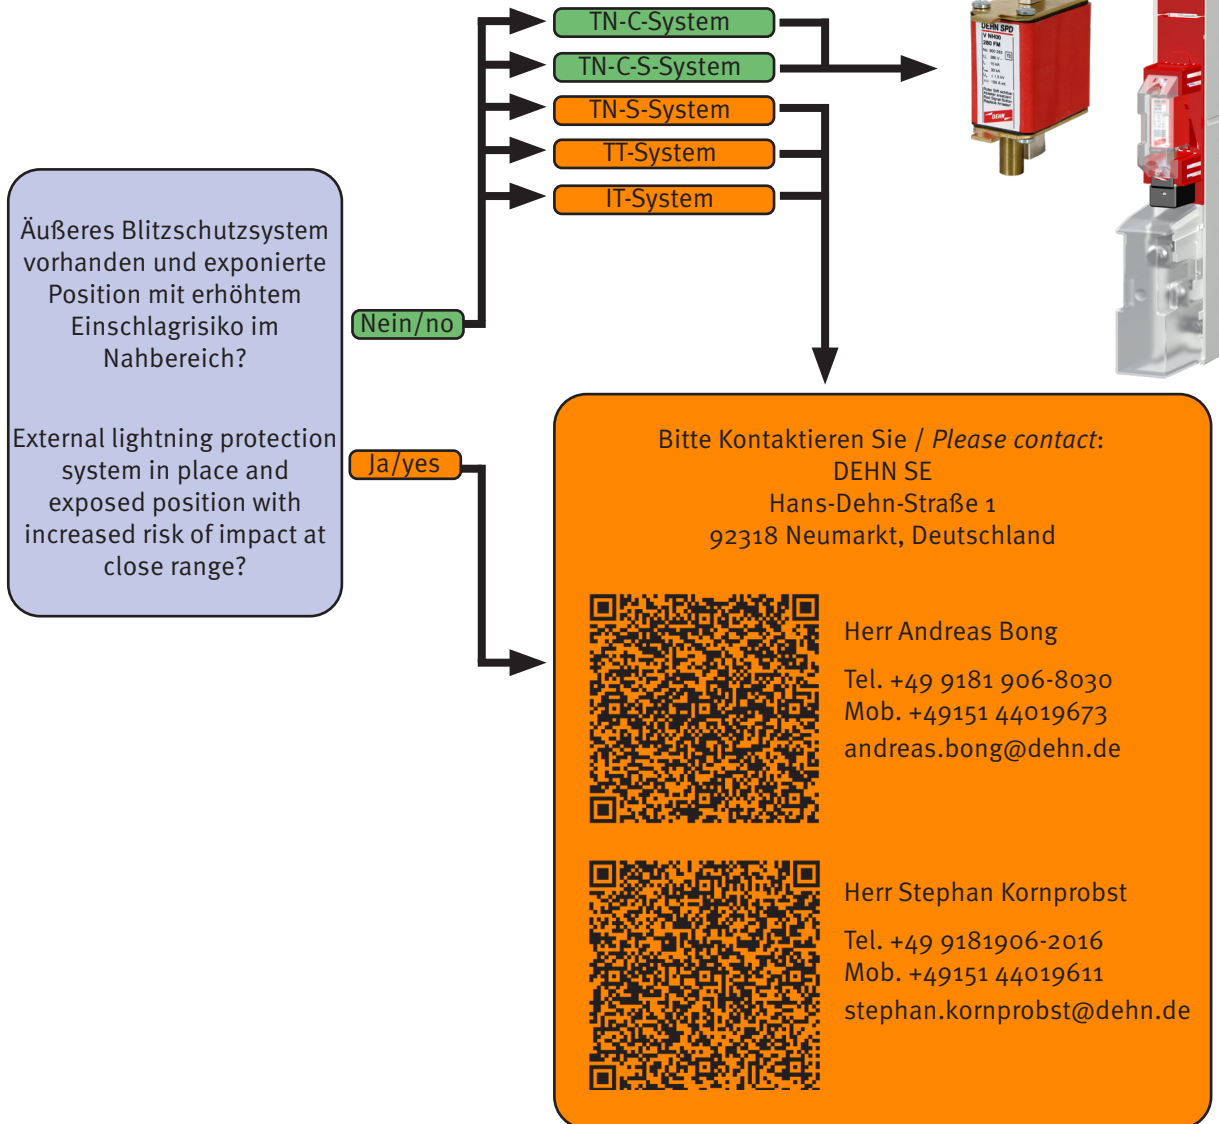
TN-C-System
TN-C-S-System
TN-S-System
TT-System
IT-System

DEHN SPD
V NH00
280 FM

Äußeres Blitzschutzsystem vorhanden und exponierte Position mit erhöhtem Einschlagrisiko im Nahbereich?

External lightning protection system in place and exposed position with increased risk of impact at close range?

Nein/no

Ja/yes

Bitte Kontaktieren Sie / *Please contact*:
DEHN SE
Hans-Dehn-Straße 1
92318 Neumarkt, Deutschland

Herr Andreas Bong

Tel. +49 9181 906-8030
Mob. +49151 44019673
andreas.bong@dehn.de

Herr Stephan Kornprobst

Tel. +49 9181906-2016
Mob. +49151 44019611
stephan.kornprobst@dehn.de